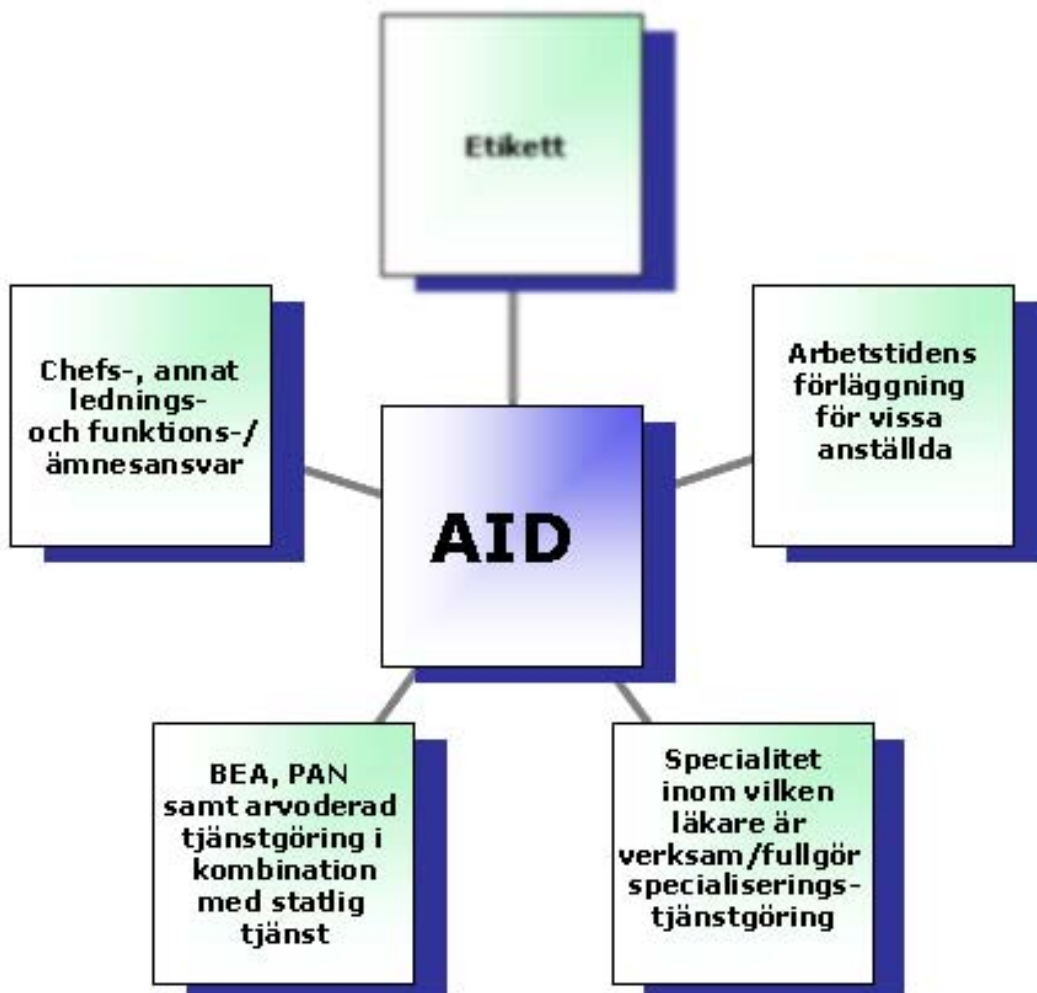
Etikett

Chefs-, annat lednings- och funktions-/ ämnesansvar

AID

Arbetstidens förläggning för vissa anställda

BEA, PAN samt arvoderad tjänstgöring i kombination med statlig tjänst

Specialitet inom vilken läkare är verksam/fullgör specialiserings-tjänstgöring